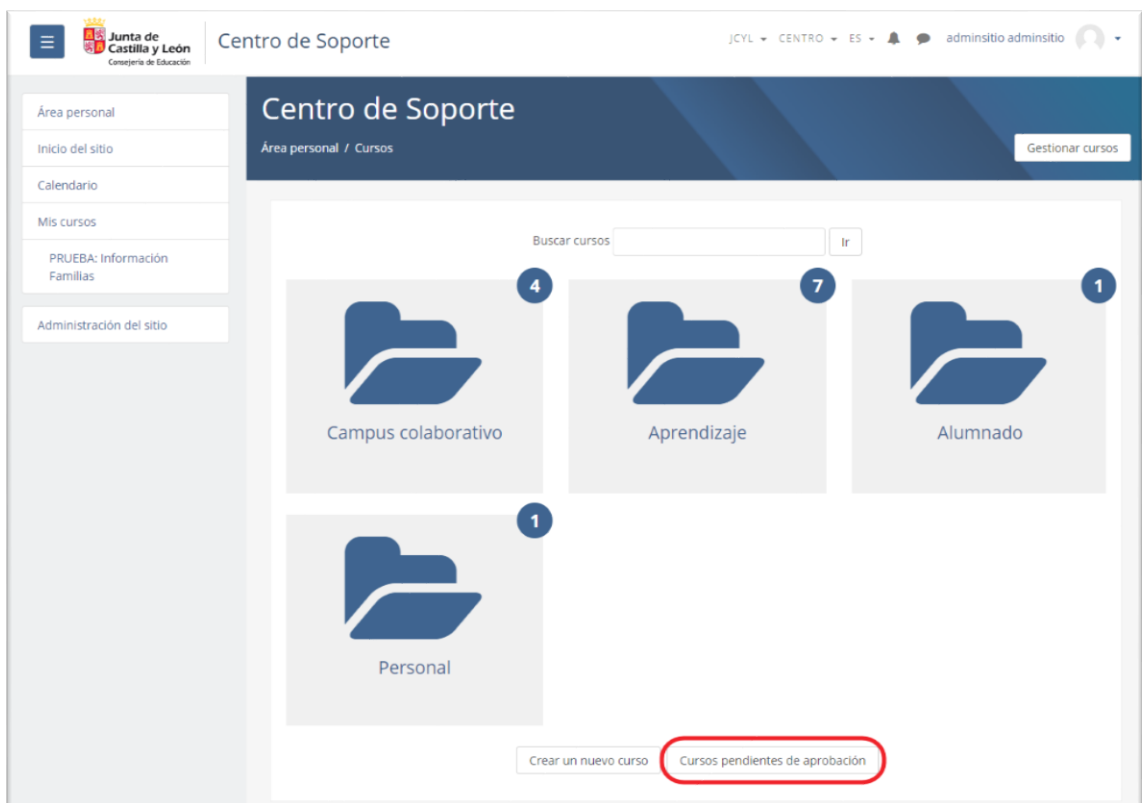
Junta de Castilla y León
Consejería de Educación

Centro de Soporte

JCYL CENTRO ES adminsitio adminsitio

Área personal
Inicio del sitio
Calendario
Mis cursos
PRUEBA: Información Familias
Administración del sitio

Centro de Soporte
Área personal / Cursos
Gestionar cursos

Buscar cursos
Ir

4
Campus colaborativo

7
Aprendizaje

1
Alumnado

1
Personal

Crear un nuevo curso
Cursos pendientes de aprobación